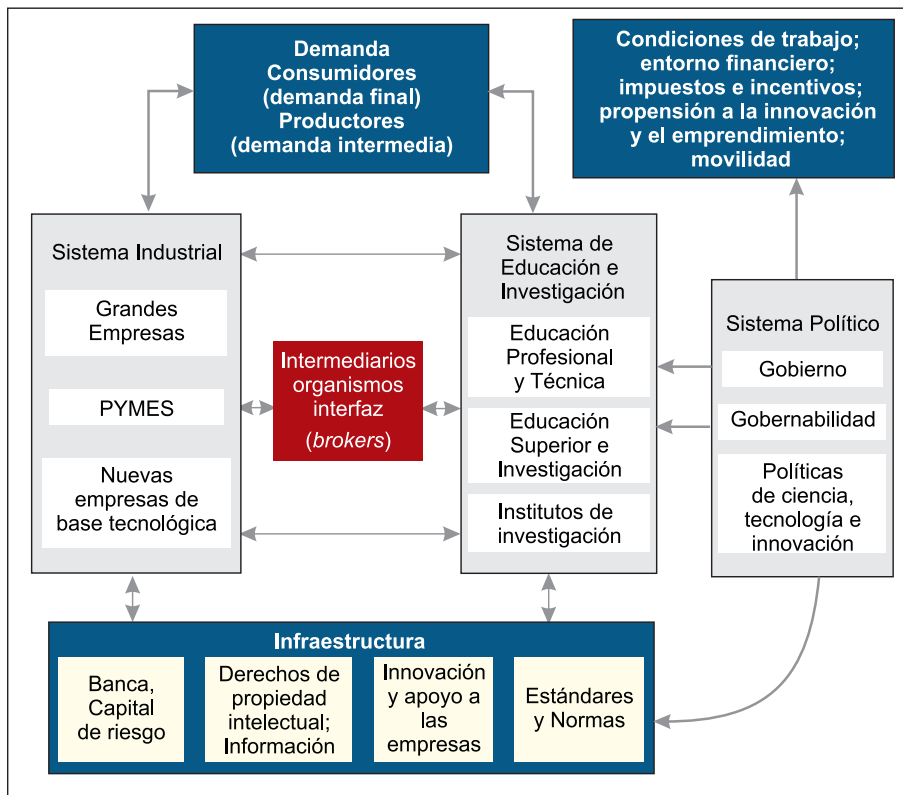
Demanda
Consumidores
(demanda final)
Productores
(demanda intermedia)

Condiciones de trabajo; entorno financiero; impuestos e incentivos; propensión a la innovación y el emprendimiento; movilidad

Sistema Industrial

Grandes Empresas

PYMES

Nuevas empresas de base tecnológica

Intermediarios organismos interfaz (*brokers*)

Sistema de Educación e Investigación

Educación Profesional y Técnica

Educación Superior e Investigación

Institutos de investigación

Sistema Político

Gobierno

Gobernabilidad

Políticas de ciencia, tecnología e innovación

Infraestructura

Banca, Capital de riesgo

Derechos de propiedad intelectual; Información

Innovación y apoyo a las empresas

Estándares y Normas